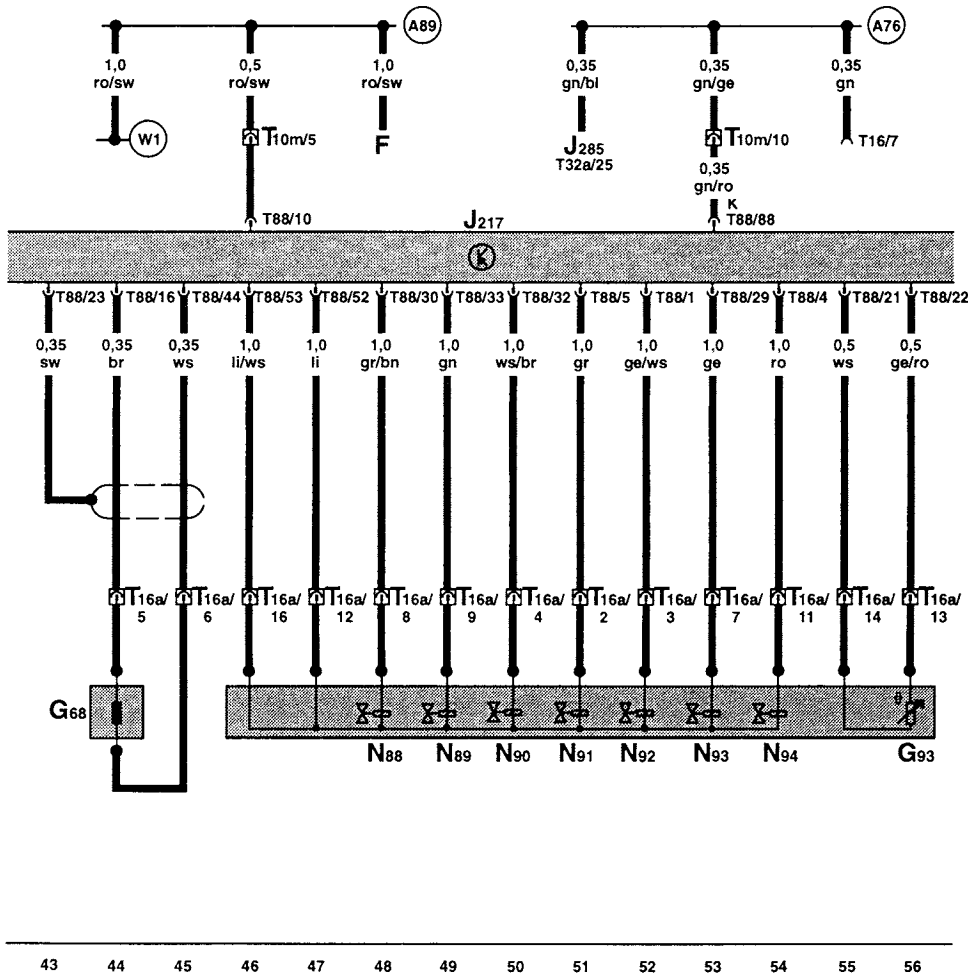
A89

1,0 ro/sw

0,5 ro/sw

1,0 ro/sw

W1

T10m/5

F

A76

0,35 gn/bl

0,35 gn/ge

0,35 gn

J285
T32a/25

T10m/10

T16/7

0,35 gn/ro

K
T88/88

T88/10

J217

K

T88/23 T88/16 T88/44 T88/53 T88/52 T88/30 T88/33 T88/32 T88/5 T88/1 T88/29 T88/4 T88/21 T88/22

0,35 sw
0,35 br
0,35 ws
1,0 li/ws
1,0 li
1,0 gr/bn
1,0 gn
1,0 ws/br
1,0 gr
1,0 ge/ws
1,0 ge
1,0 ro
0,5 ws
0,5 ge/ro

T16a/5
T16a/6
T16a/16
T16a/12
T16a/8
T16a/9
T16a/4
T16a/2
T16a/3
T16a/7
T16a/11
T16a/14
T16a/13

G68

N88 N89 N90 N91 N92 N93 N94 G93

43 44 45 46 47 48 49 50 51 52 53 54 55 56